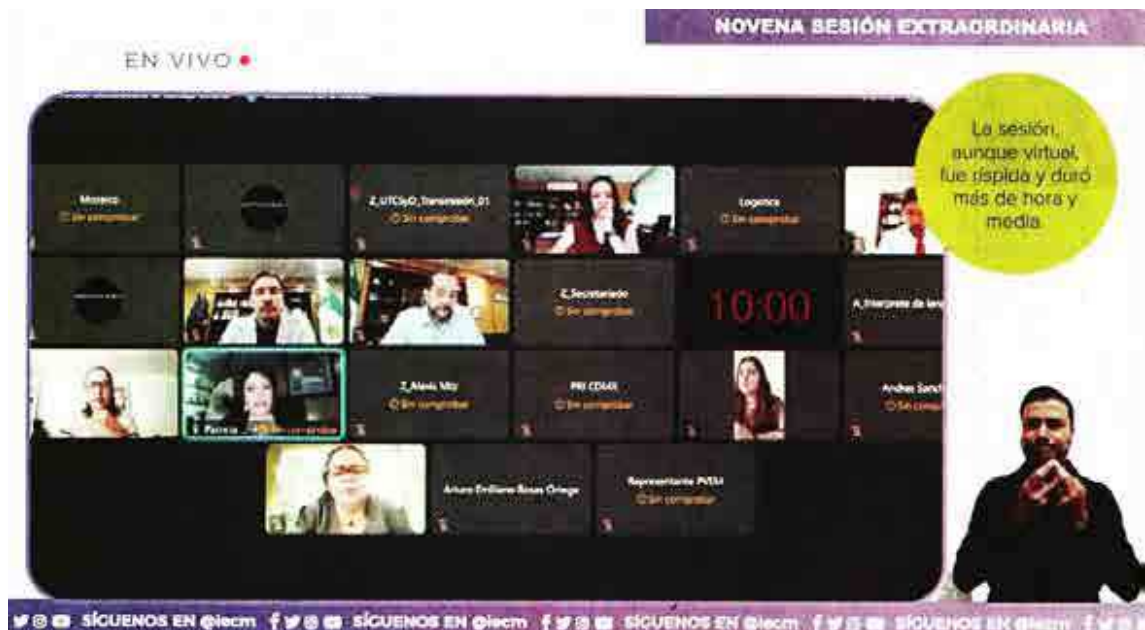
NOVENA SESIÓN EXTRAORDINARIA

EN VIVO •

La sesión, aunque virtual, fue rápida y duró más de hora y media.

Mosaico
Sin compartir

Z_UTCSyD_Transmisión_01
Sin compartir

Logorca
Sin compartir

Z_Secretariado
Sin compartir

10:00

A_Intérprete de len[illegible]

Z_Alexis Mtz
Sin compartir

PRI CDMX
Sin compartir

Andres Sanch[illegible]
Sin compar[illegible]

Patricia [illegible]

Arturo Emiliano Rosas Ortega

Representante PVEM
Sin compartir

SÍGUENOS EN @iecm SÍGUENOS EN @iecm SÍGUENOS EN @iecm SÍGUENOS EN @iecm